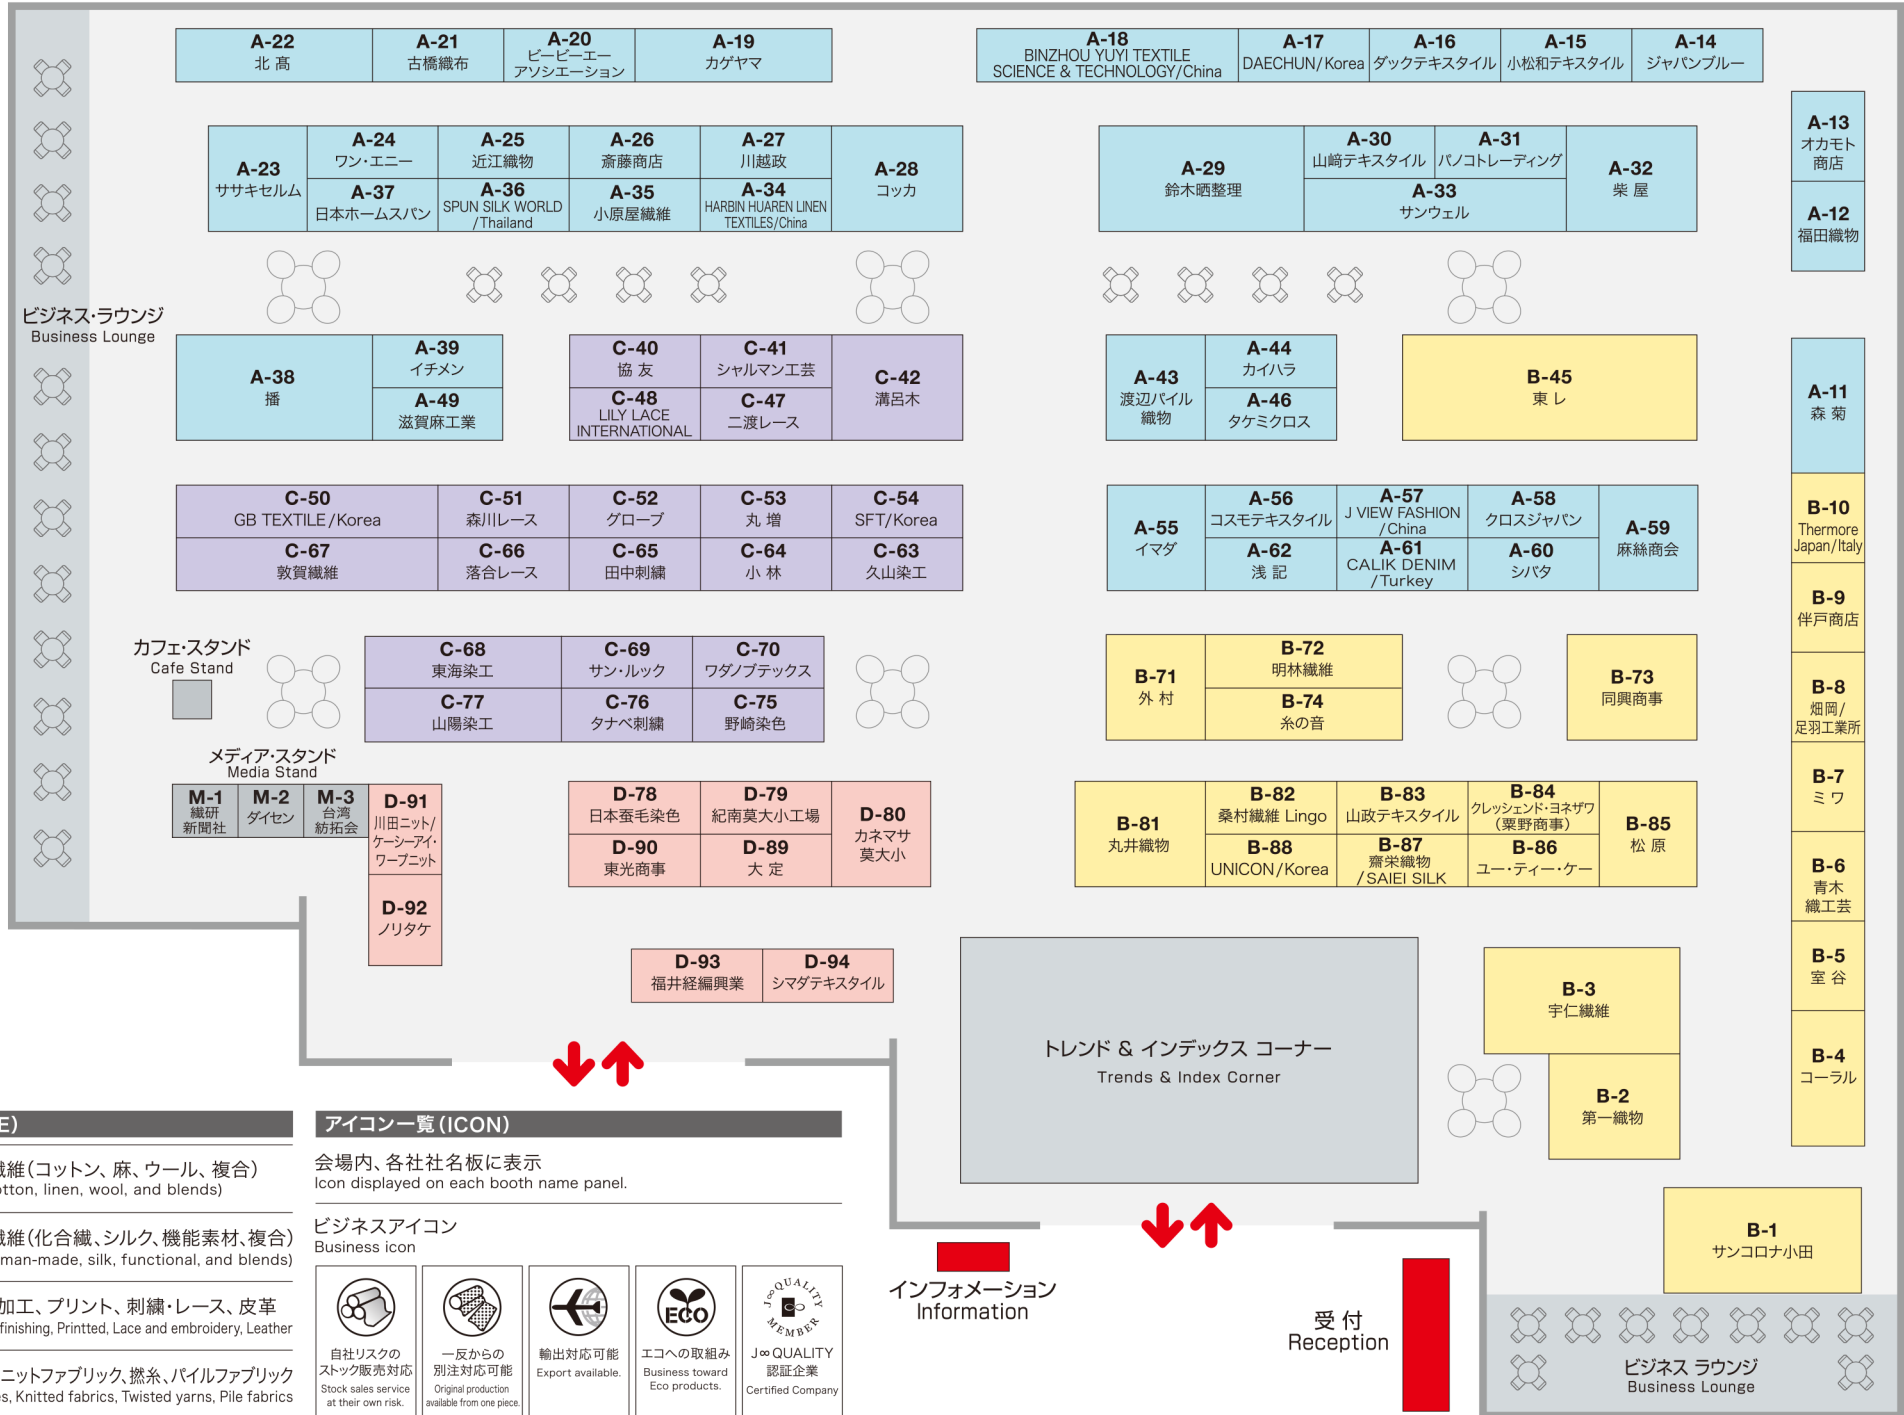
A-22
北 高

A-21
古橋織布

A-20
ビーピーエー
アソシエーション

A-19
カゲヤマ

A-18
BINZHOU YUYI TEXTILE
SCIENCE & TECHNOLOGY/China

A-17
DAECHUN/Korea

A-16
ダックテキスタイル

A-15
小松和テキスタイル

A-14
ジャパンブルー

A-13
オカモト
商店

A-12
福田織物

A-23
ササキセルム

A-24
ワン・エニー

A-25
近江織物

A-26
斎藤商店

A-27
川越政

A-28
コッカ

A-37
日本ホームスパン

A-36
SPUN SILK WORLD
/Thailand

A-35
小原屋繊維

A-34
HARBIN HUAREN LINEN
TEXTILES/China

A-29
鈴木晒整理

A-30
山﨑テキスタイル

A-31
パノコトレーディング

A-32
柴 屋

A-33
サンウェル

ビジネス・ラウンジ
Business Lounge

A-38
播

A-39
イチメン

A-49
滋賀麻工業

C-40
協 友

C-41
シャルマン工芸

C-42
溝呂木

C-48
LILY LACE
INTERNATIONAL

C-47
二渡レース

A-43
渡辺パイル
織物

A-44
カイハラ

A-46
タケミクロス

B-45
東 レ

A-11
森 菊

C-50
GB TEXTILE/Korea

C-51
森川レース

C-52
グローブ

C-53
丸 増

C-54
SFT/Korea

C-67
敦賀繊維

C-66
落合レース

C-65
田中刺繍

C-64
小 林

C-63
久山染工

A-55
イマダ

A-56
コスモテキスタイル

A-57
J VIEW FASHION
/China

A-58
クロスジャパン

A-59
麻絲商会

A-62
浅 記

A-61
CALIK DENIM
/Turkey

A-60
シバタ

B-10
Thermore
Japan/Italy

B-9
伴戸商店

カフェ・スタンド
Cafe Stand

C-68
東海染工

C-69
サン・ルック

C-70
ワダノブテックス

C-77
山陽染工

C-76
タナベ刺繍

C-75
野崎染色

B-71
外 村

B-72
明林繊維

B-74
糸の音

B-73
同興商事

B-8
畑岡/
足羽工業所

メディア・スタンド
Media Stand

M-1
繊研
新聞社

M-2
ダイセン

M-3
台湾
紡拓会

D-91
川田ニット/
ケーシーアイ・
ワーブニット

D-78
日本蚕毛染色

D-79
紀南莫大小工場

D-80
カネマサ
莫大小

D-90
東光商事

D-89
大 定

B-81
丸井織物

B-82
桑村繊維 Lingo

B-83
山政テキスタイル

B-84
クレッシェンド・ヨネザワ
(粟野商事)

B-85
松 原

B-88
UNICON/Korea

B-87
齋栄織物
/SAIEI SILK

B-86
ユー・ティー・ケー

B-7
ミ ワ

B-6
青木
織工芸

D-92
ノリタケ

D-93
福井経編興業

D-94
シマダテキスタイル

トレンド & インデックス コーナー
Trends & Index Corner

B-3
宇仁繊維

B-5
室 谷

B-4
コーラル

B-2
第一織物

E)

繊維(コットン、麻、ウール、複合)
otton, linen, wool, and blends)

繊維(化合繊、シルク、機能素材、複合)
man-made, silk, functional, and blends)

加工、プリント、刺繍・レース、皮革
finishing, Printted, Lace and embroidery, Leather

ニットファブリック、撚糸、パイルファブリック
s, Knitted fabrics, Twisted yarns, Pile fabrics

アイコン一覧(ICON)

会場内、各社社名板に表示
Icon displayed on each booth name panel.

ビジネスアイコン
Business icon

自社リスクの
ストック販売対応
Stock sales service
at their own risk.

一反からの
別注対応可能
Original production
available from one piece.

輸出対応可能
Export available.

ECO
エコへの取組み
Business toward
Eco products.

J∞QUALITY MEMBER
J∞QUALITY
認証企業
Certified Company

インフォメーション
Information

受 付
Reception

B-1
サンコロナ小田

ビジネス ラウンジ
Business Lounge